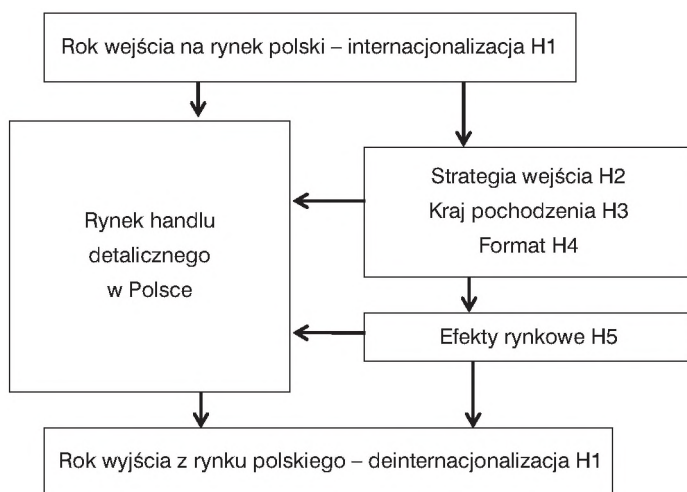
Rok wejścia na rynek polski – internacjonalizacja H1

Rynek handlu detalicznego w Polsce

Strategia wejścia H2
Kraj pochodzenia H3
Format H4

Efekty rynkowe H5

Rok wyjścia z rynku polskiego – deinternacjonalizacja H1